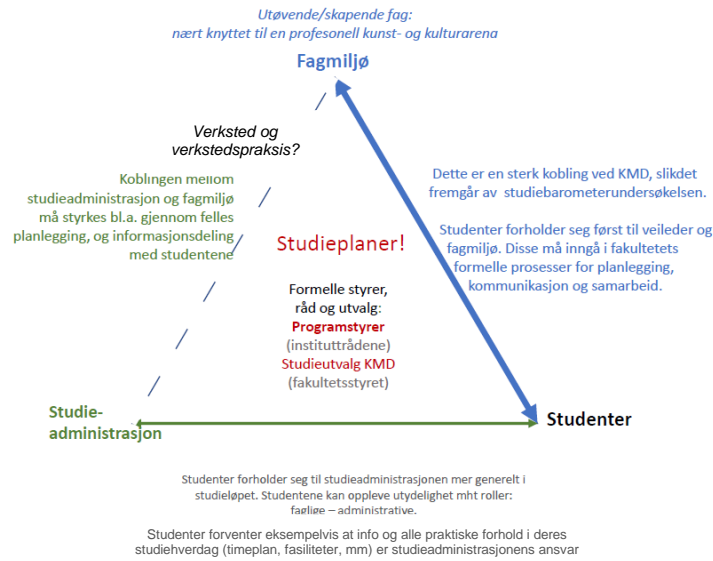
Utøvende/skapende fag:
nært knyttet til en profesonell kunst- og kulturarena

Fagmiljø

Verksted og verkstedspraksis?

Koblingen mellom studieadministrasjon og fagmiljø må styrkes bl.a. gjennom felles planlegging, og informasjonsdeling med studentene

Studieplaner!

Formelle styrer, råd og utvalg:
Programstyrer
(instituttrådene)
Studieutvalg KMD
(fakultetsstyret)

Dette er en sterk kobling ved KMD, slikdet fremgår av studiebarometerundersøkelsen.

Studenter forholder seg først til veileder og fagmiljø. Disse må inngå i fakultetets formelle prosesser for planlegging, kommunikasjon og samarbeid.

Studie-
administrasjon

Studenter

Studenter forholder seg til studieadministrasjonen mer generelt i studieløpet. Studentene kan oppleve utydelighet mht roller: faglige – administrative.

Studenter forventer eksempelvis at info og alle praktiske forhold i deres studiehverdag (timeplan, fasiliteter, mm) er studieadministrasjonens ansvar